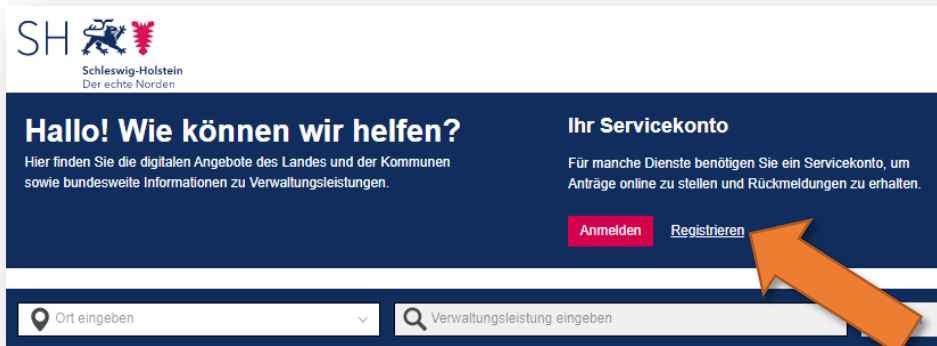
SH

Schleswig-Holstein
Der echte Norden

Hallo! Wie können wir helfen?

Hier finden Sie die digitalen Angebote des Landes und der Kommunen sowie bundesweite Informationen zu Verwaltungsleistungen.

Ihr Servicekonto

Für manche Dienste benötigen Sie ein Servicekonto, um Anträge online zu stellen und Rückmeldungen zu erhalten.

Anmelden

Registrieren

Ort eingeben

Verwaltungsleistung eingeben